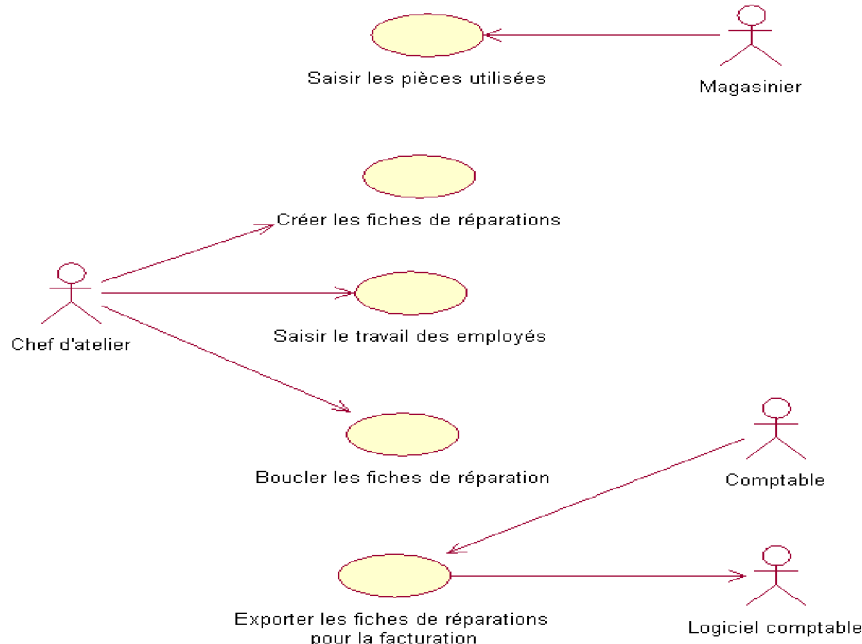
Saisir les pièces utilisées

Magasinier

Créer les fiches de réparations

Chef d'atelier

Saisir le travail des employés

Boucler les fiches de réparation

Comptable

Exporter les fiches de réparations pour la facturation

Logiciel comptable